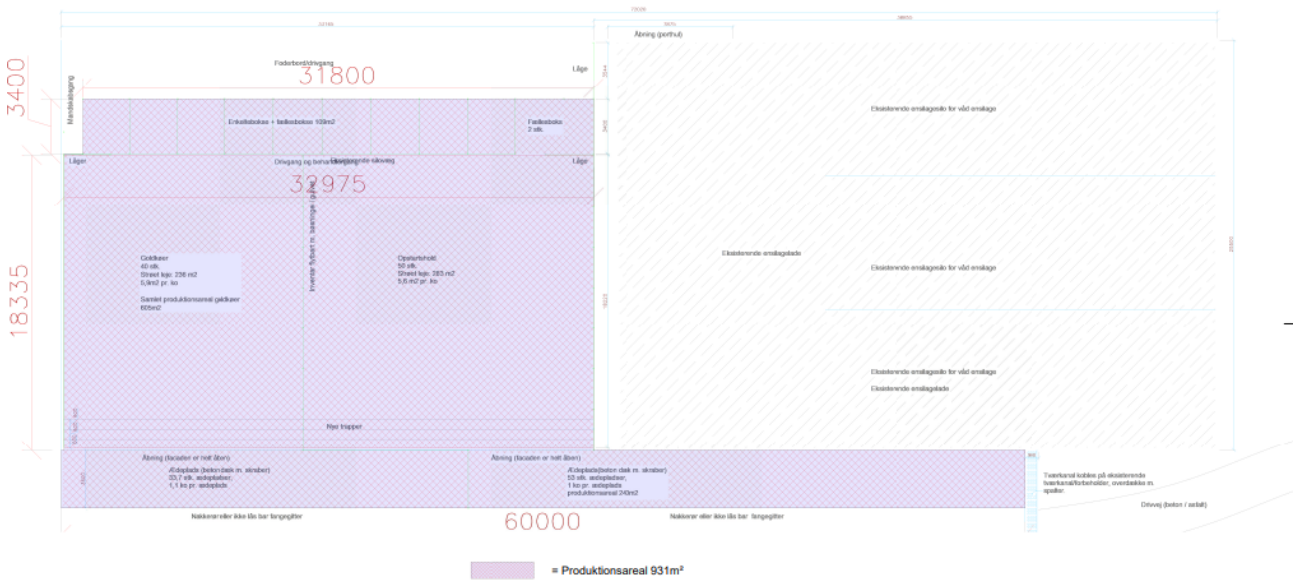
3400

31800

18335

32975

60000

Foderbord/drivgang

Låge

Mandskabsgang

Enkeltboksе + kælvebokse 109m2

Fællesboks
2 stk.

Eksisterende ensilagesilo for våd ensilage

Låge

Drivgang og behandlingsareal

Låge

Gyldkøer
40 stk.
Street køje: 236 m2
5,9m2 pr. ko

Samlet produktionsareal goldkøer
605m2

Opstartshold
50 stk.
Shared køje: 283 m2
5,6 m2 pr. ko

Eksisterende ensilageplade

Eksisterende ensilagesilo for våd ensilage

Eksisterende ensilagesilo for våd ensilage

Eksisterende ensilageplade

Nye trapper

Åbning (facaden er helt åben)

Ædeplads (beton bælk m. skraber)
33,7 stk. ædepladser,
1,1 ko pr. ædeplads

Åbning (facaden er helt åben)

Ædeplads(beton dæk m. skraber)
53 stk. ædepladser,
1 ko pr. ædeplads
produktionsareal 240m2

Tværkanal kobles på eksisterende tværkanal/forbeholder, overdækkes m. spalter.

Drivvej (beton / asfalt)

Nakkerør eller låse bar fanggitter

Nakkerør eller låse bar fanggitter

Åbning (porthul)

= Produktionsareal 931m²